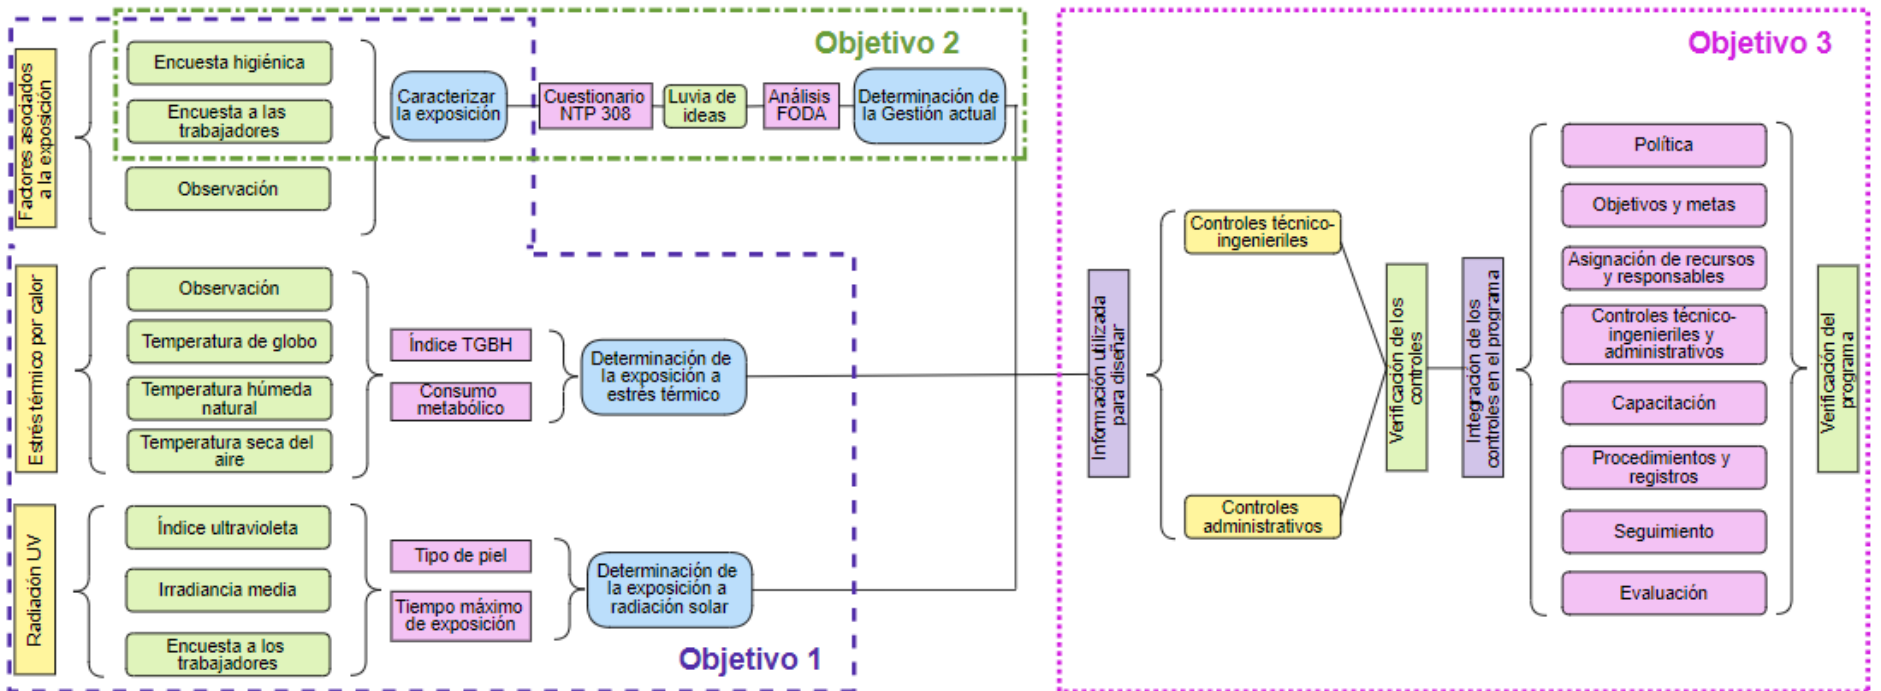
Objetivo 2

Objetivo 3

Factores asociados a la exposición

Encuesta higiénica

Encuesta a las trabajadores

Observación

Caracterizar la exposición

Cuestionario NTP 308

Luvia de ideas

Análisis FODA

Determinación de la Gestión actual

Estrés térmico por calor

Observación

Temperatura de globo

Temperatura húmeda natural

Temperatura seca del aire

Índice TGBH

Consumo metabólico

Determinación de la exposición a estrés térmico

Radiación UV

Índice ultravioleta

Irradiancia media

Encuesta a los trabajadores

Tipo de piel

Tiempo máximo de exposición

Determinación de la exposición a radiación solar

Objetivo 1

Información utilizada para diseñar

Controles técnico-ingenieriles

Controles administrativos

Verificación de los controles

Integración de los controles en el programa

Política

Objetivos y metas

Asignación de recursos y responsables

Controles técnico-ingenieriles y administrativos

Capacitación

Procedimientos y registros

Seguimiento

Evaluación

Verificación del programa